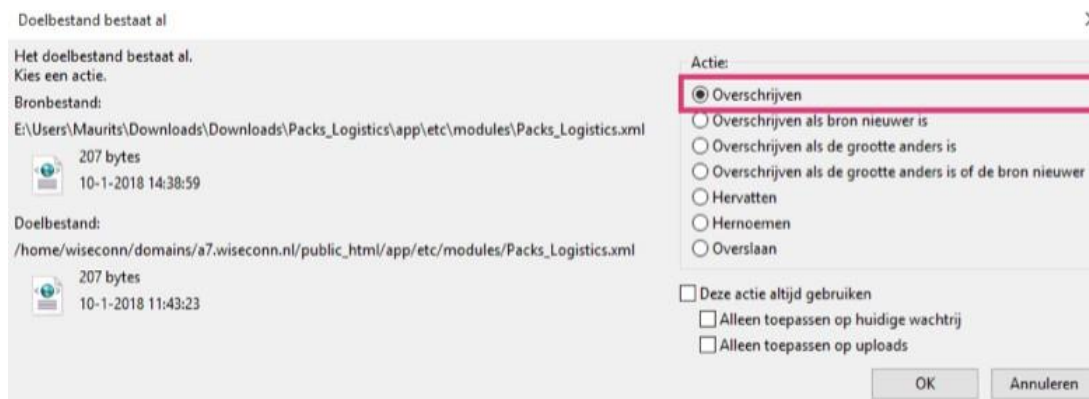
Doelbestand bestaat al

Het doelbestand bestaat al.
Kies een actie.

Bronbestand:

E:\Users\Maurits\Downloads\Downloads\Packs_Logistics\app\etc\modules\Packs_Logistics.xml

207 bytes
10-1-2018 14:38:59

Doelbestand:

/home/wiseconn/domains/a7.wiseconn.nl/public_html/app/etc/modules/Packs_Logistics.xml

207 bytes
10-1-2018 11:43:23

Actie:

Overschrijven
Overschrijven als bron nieuwer is
Overschrijven als de grootte anders is
Overschrijven als de grootte anders is of de bron nieuwer
Hervatten
Hernoemen
Overslaan

Deze actie altijd gebruiken
Alleen toepassen op huidige wachtrij
Alleen toepassen op uploads

OK
Annuleren